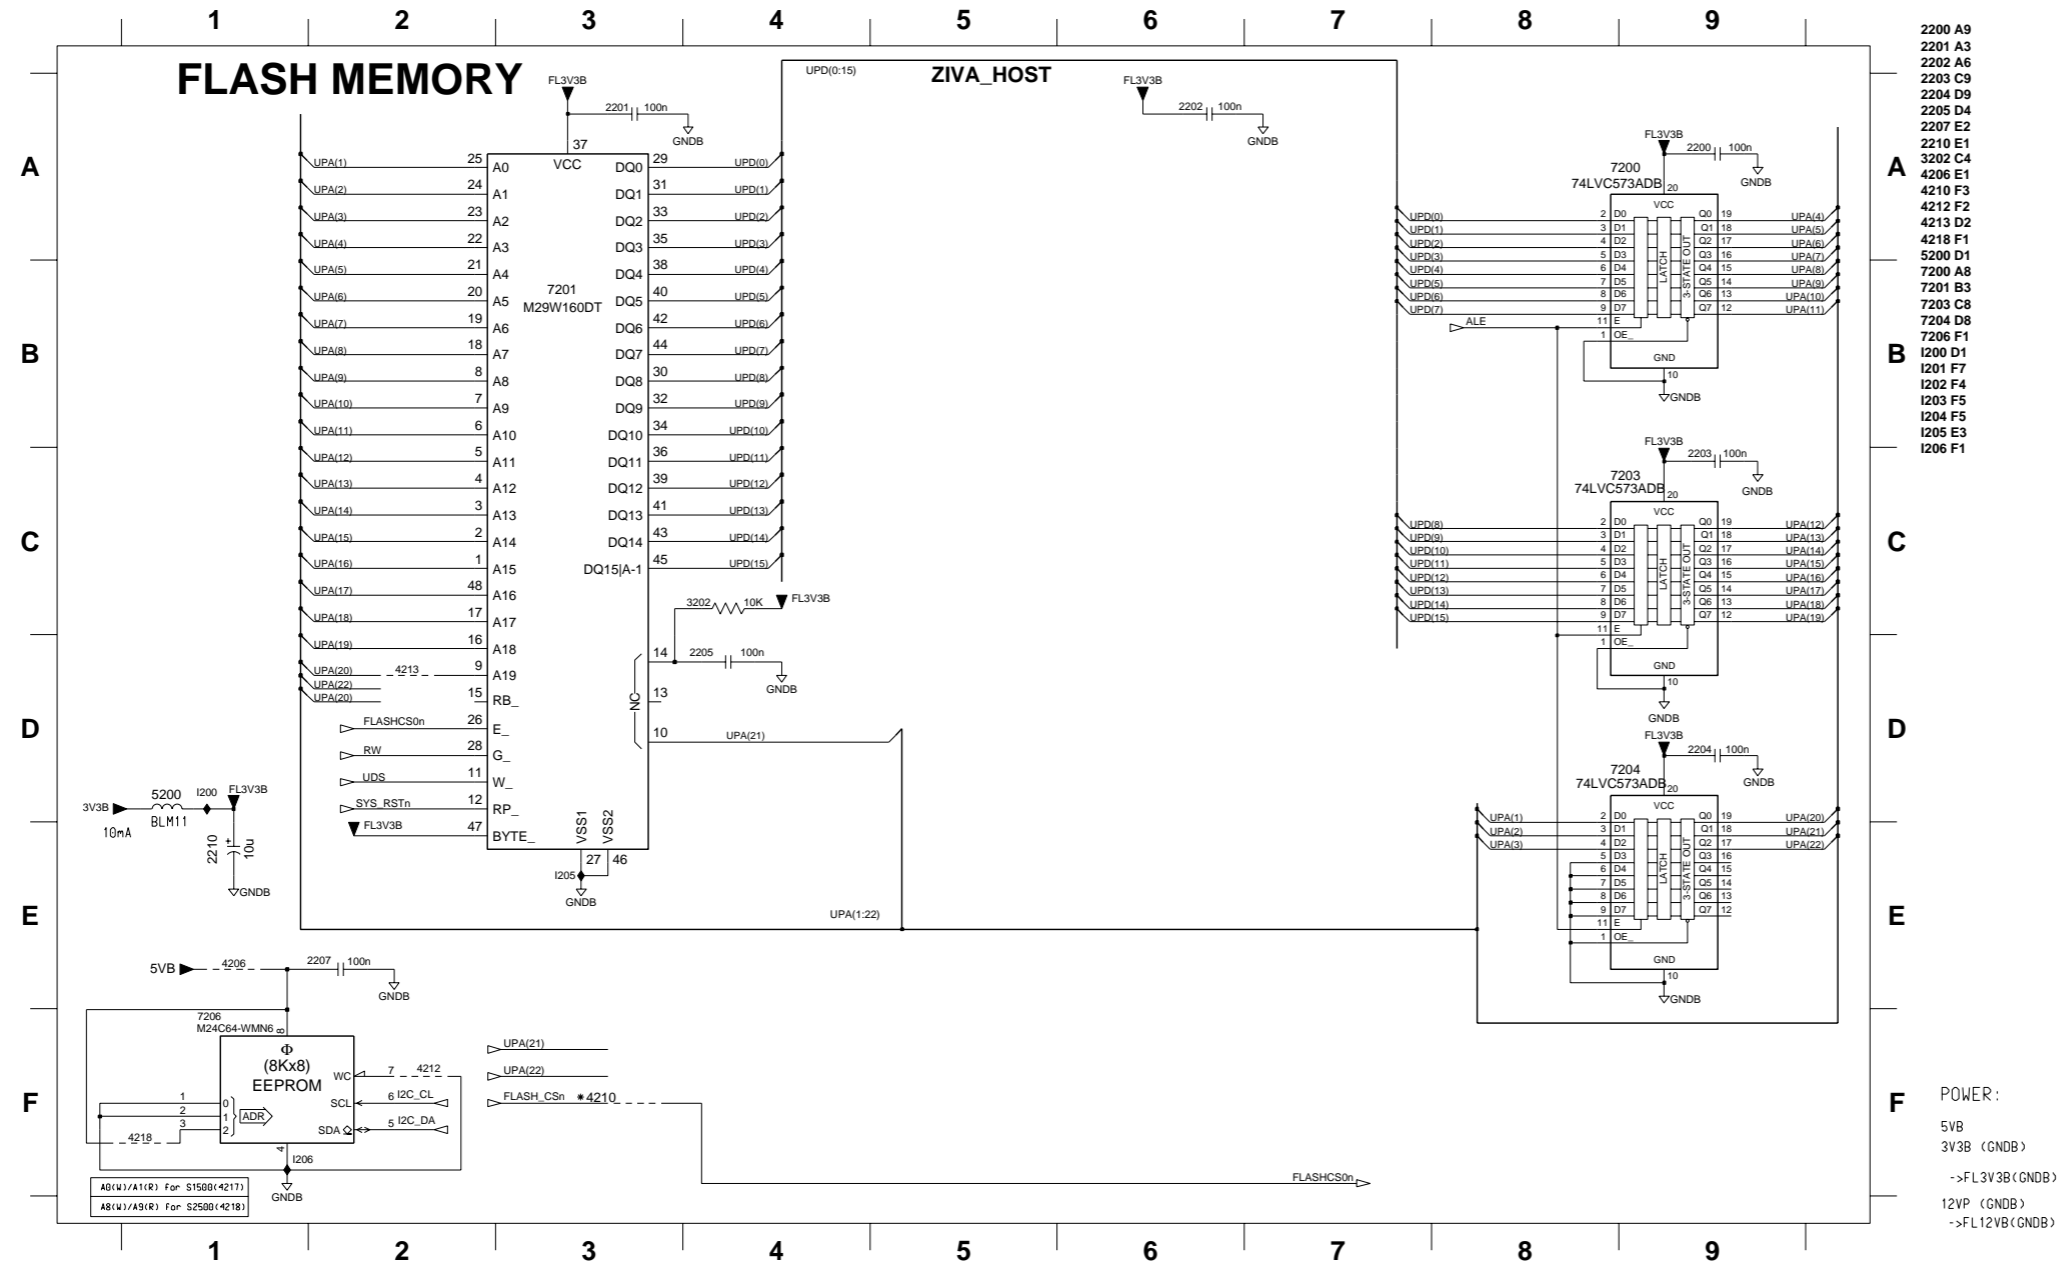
1 2 3 4 5 6 7 8 9

FLASH MEMORY

FL3V3B
2201 100n
GNDB
37
VCC

UPD(0:15)
ZIVA_HOST
FL3V3B
2202 100n
GNDB

UPA(1) 25 A0
UPA(2) 24 A1
UPA(3) 23 A2
UPA(4) 22 A3
UPA(5) 21 A4
UPA(6) 20 A5
UPA(7) 19 A6
UPA(8) 18 A7
UPA(9) 8 A8
UPA(10) 7 A9
UPA(11) 6 A10
UPA(12) 5 A11
UPA(13) 4 A12
UPA(14) 3 A13
UPA(15) 2 A14
UPA(16) 1 A15
UPA(17) 48 A16
UPA(18) 17 A17
UPA(19) 16 A18
UPA(20) 4213 9 A19
UPA(22)
UPA(20) 15 RB_
FLASHCS0n 26 E_
RW 28 G_
UDS 11 W_
SYS_RSTn 12 RP_
FL3V3B 47 BYTE_

7201
M29W160DT

DQ0 29 UPD(0)
DQ1 31 UPD(1)
DQ2 33 UPD(2)
DQ3 35 UPD(3)
DQ4 38 UPD(4)
DQ5 40 UPD(5)
DQ6 42 UPD(6)
DQ7 44 UPD(7)
DQ8 30 UPD(8)
DQ9 32 UPD(9)
DQ10 34 UPD(10)
DQ11 36 UPD(11)
DQ12 39 UPD(12)
DQ13 41 UPD(13)
DQ14 43 UPD(14)
DQ15|A-1 45 UPD(15)

3202 10K FL3V3B
14 2205 100n
GNDB
NC 13
10 UPA(21)
VSS1 VSS2
27 46
I205
GNDB

3V3B 5200 I200 FL3V3B
10mA BLM11
2210 10u
GNDB

UPA(1:22)

FL3V3B
2200 100n
GNDB
7200
74LVC573ADB
20
VCC
UPD(0) 2 D0 Q0 19 UPA(4)
UPD(1) 3 D1 Q1 18 UPA(5)
UPD(2) 4 D2 Q2 17 UPA(6)
UPD(3) 5 D3 Q3 16 UPA(7)
UPD(4) 6 D4 Q4 15 UPA(8)
UPD(5) 7 D5 Q5 14 UPA(9)
UPD(6) 8 D6 Q6 13 UPA(10)
UPD(7) 9 D7 Q7 12 UPA(11)
ALE 11 E
1 OE_
LATCH
3-STATE OUT
GND
10
GNDB

FL3V3B
2203 100n
GNDB
7203
74LVC573ADB
20
VCC
UPD(8) 2 D0 Q0 19 UPA(12)
UPD(9) 3 D1 Q1 18 UPA(13)
UPD(10) 4 D2 Q2 17 UPA(14)
UPD(11) 5 D3 Q3 16 UPA(15)
UPD(12) 6 D4 Q4 15 UPA(16)
UPD(13) 7 D5 Q5 14 UPA(17)
UPD(14) 8 D6 Q6 13 UPA(18)
UPD(15) 9 D7 Q7 12 UPA(19)
11 E
1 OE_
LATCH
3-STATE OUT
GND
10
GNDB

FL3V3B
2204 100n
GNDB
7204
74LVC573ADB
20
VCC
UPA(1) 2 D0 Q0 19 UPA(20)
UPA(2) 3 D1 Q1 18 UPA(21)
UPA(3) 4 D2 Q2 17 UPA(22)
5 D3 Q3 16
6 D4 Q4 15
7 D5 Q5 14
8 D6 Q6 13
9 D7 Q7 12
11 E
1 OE_
LATCH
3-STATE OUT
GND
10
GNDB

5VB 4206 2207 100n
GNDB
7206
M24C64-WMN6 8
Φ
(8Kx8)
EEPROM
WC 7 4212
SCL 6 I2C_CL
SDA 5 I2C_DA
1 0
2 1 ADR
3 2
4218
4
I206
GNDB
A0(W)/A1(R) For S1500(4217)
A8(W)/A9(R) For S2500(4218)

UPA(21)
UPA(22)
FLASH_CSn *4210
FLASHCS0n

A B C D E F

2200 A9
2201 A3
2202 A6
2203 C9
2204 D9
2205 D4
2207 E2
2210 E1
3202 C4
4206 E1
4210 F3
4212 F2
4213 D2
4218 F1
5200 D1
7200 A8
7201 B3
7203 C8
7204 D8
7206 F1
I200 D1
I201 F7
I202 F4
I203 F5
I204 F5
I205 E3
I206 F1

POWER:
5VB
3V3B (GNDB)
->FL3V3B(GNDB)
12VP (GNDB)
->FL12VB(GNDB)